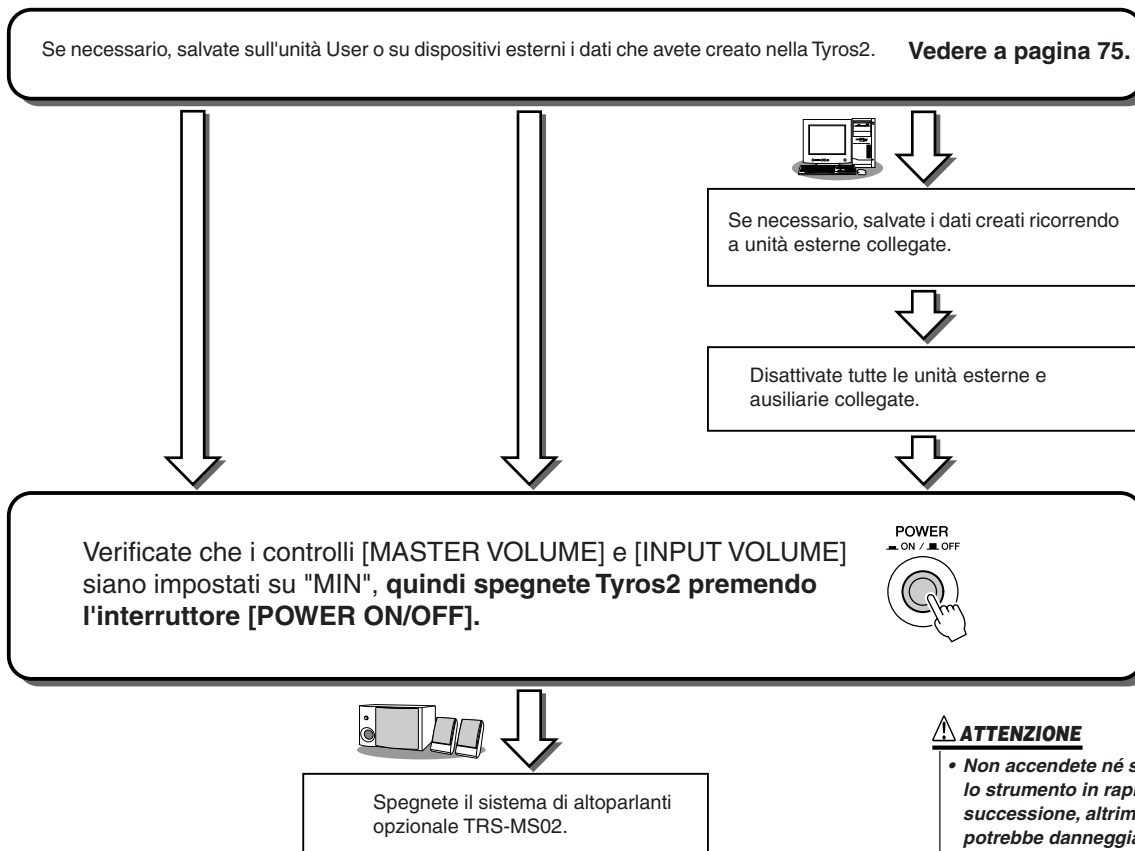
Se necessario, salvate sull'unità User o su dispositivi esterni i dati che avete creato nella Tyros2. **Vedere a pagina 75.**

Se necessario, salvate i dati creati ricorrendo a unità esterne collegate.

Disattivate tutte le unità esterne e ausiliarie collegate.

Verificate che i controlli [MASTER VOLUME] e [INPUT VOLUME] siano impostati su "MIN", **quindi spegnete Tyros2 premendo l'interruttore [POWER ON/OFF].**

POWER
ON / OFF

Spegnete il sistema di altoparlanti opzionale TRS-MS02.

ATTENZIONE

• Non accendete né s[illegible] lo strumento in rap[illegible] successione, altrim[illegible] potrebbe danneggia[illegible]